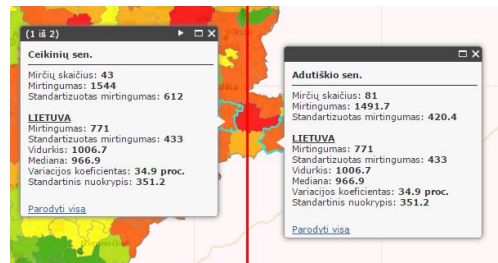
(1 iš 2)

Ceikinių sen.

Mirčių skaičius: 43
Mirtingumas: 1544
Standartizuotas mirtingumas: 612

LIETUVA
Mirtingumas: 771
Standartizuotas mirtingumas: 433
Vidurkis: 1006.7
Mediana: 966.9
Variacijos koeficientas: 34.9 proc.
Standartinis nuokrypis: 351.2

Parodyti visą

Adutiškio sen.

Mirčių skaičius: 81
Mirtingumas: 1491.7
Standartizuotas mirtingumas: 420.4

LIETUVA
Mirtingumas: 771
Standartizuotas mirtingumas: 433
Vidurkis: 1006.7
Mediana: 966.9
Variacijos koeficientas: 34.9 proc.
Standartinis nuokrypis: 351.2

Parodyti visą